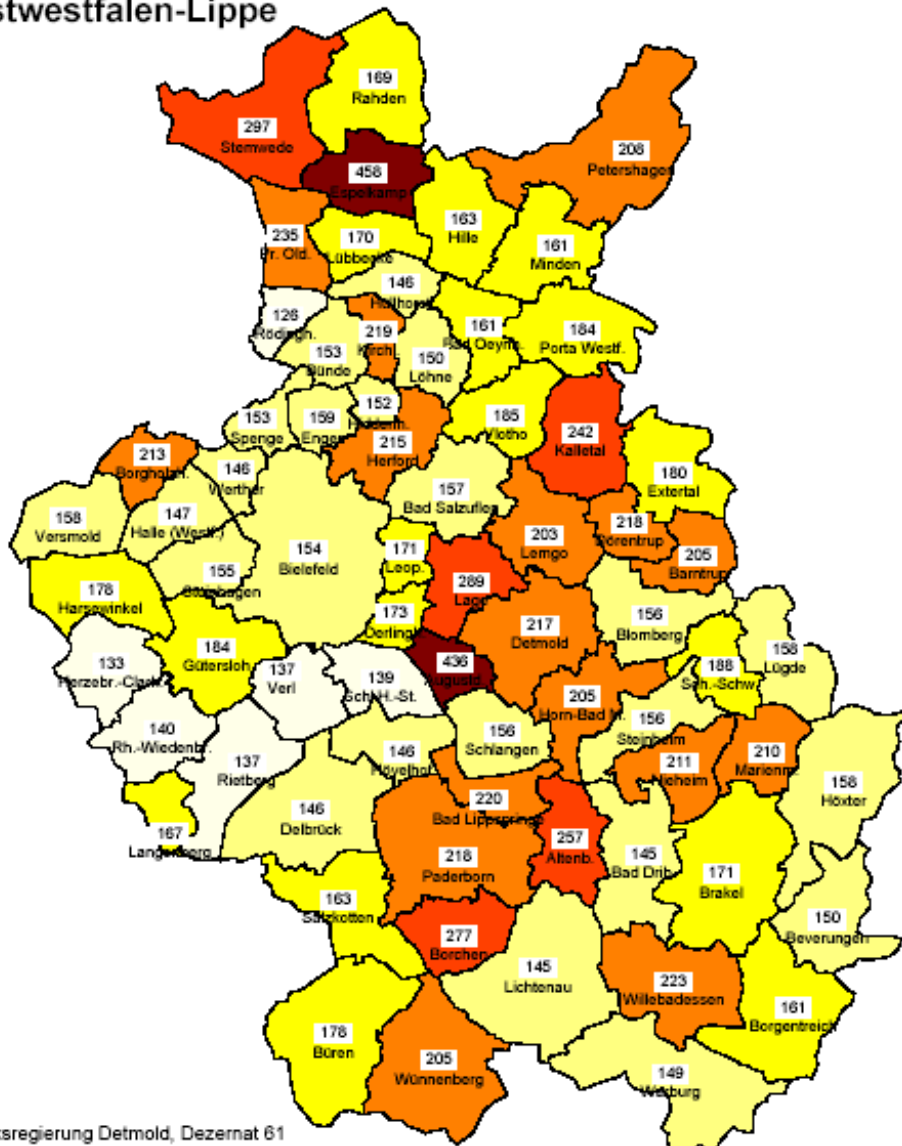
stwestfalen-Lippe

297
Stemwede

169
Rahden

458
Espelkamp

208
Petershagen

235
Pr. Old.

170
Lübbecke

163
Hille

161
Minden

146
Hüllhorst

126
Rödinghausen

219
Kirchl.

153
Bünde

150
Löhne

161
Bad Oeynh.

184
Porta Westf.

153
Spenge

159
Enger

152
Hiddenh.

215
Herford

185
Vlotho

242
Kalletal

213
Borgholzh.

146
Werther

157
Bad Salzuflen

180
Extertal

158
Versmold

147
Halle (Westf.)

154
Bielefeld

171
Leop.

203
Lemgo

218
Dörentrup

205
Barntrup

178
Harsewinkel

155
Steinhagen

289
Lage

173
Oerlingh.

217
Detmold

156
Blomberg

158
Lügde

133
Herzebr.-Clarh.

184
Gütersloh

137
Verl

139
Schl.H.-St.

436
Augustd.

188
Sch.-Schw.

205
Horn-Bad M.

140
Rh.-Wiedenbr.

137
Rietberg

156
Schlangen

156
Steinheim

211
Nieheim

210
Marienm.

146
Hövelhof

158
Höxter

146
Delbrück

220
Bad Lippspringe

167
Langenberg

257
Altenb.

145
Bad Drib.

171
Brakel

218
Paderborn

163
Salzkotten

150
Beverungen

277
Borchen

145
Lichtenau

223
Willebadessen

161
Borgentreich

178
Büren

205
Wünnenberg

149
Warburg

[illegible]sregierung Detmold, Dezernat 61